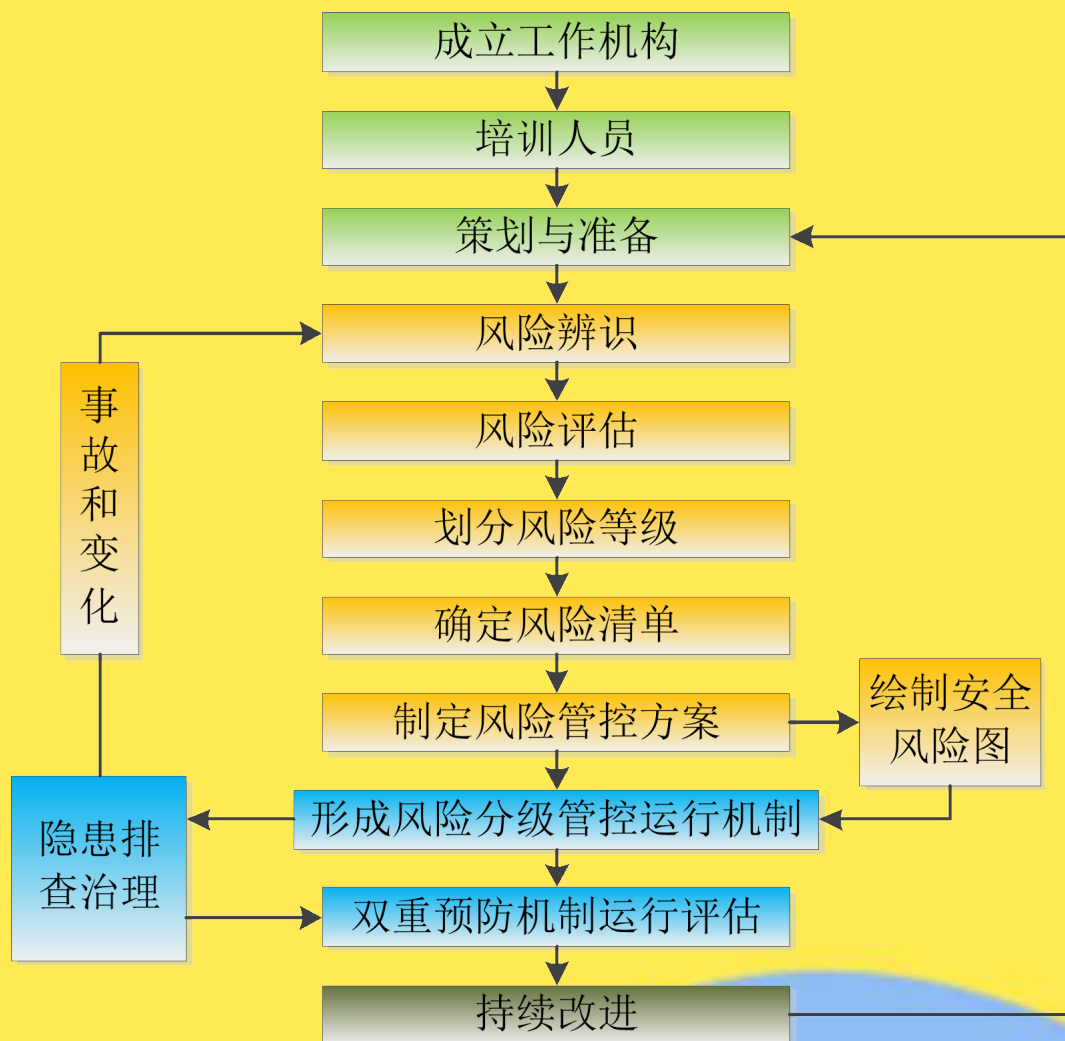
成立工作机构

培训人员

策划与准备

风险辨识

风险评估

划分风险等级

确定风险清单

制定风险管控方案

绘制安全风险图

形成风险分级管控运行机制

双重预防机制运行评估

持续改进

事故和变化

隐患排查治理